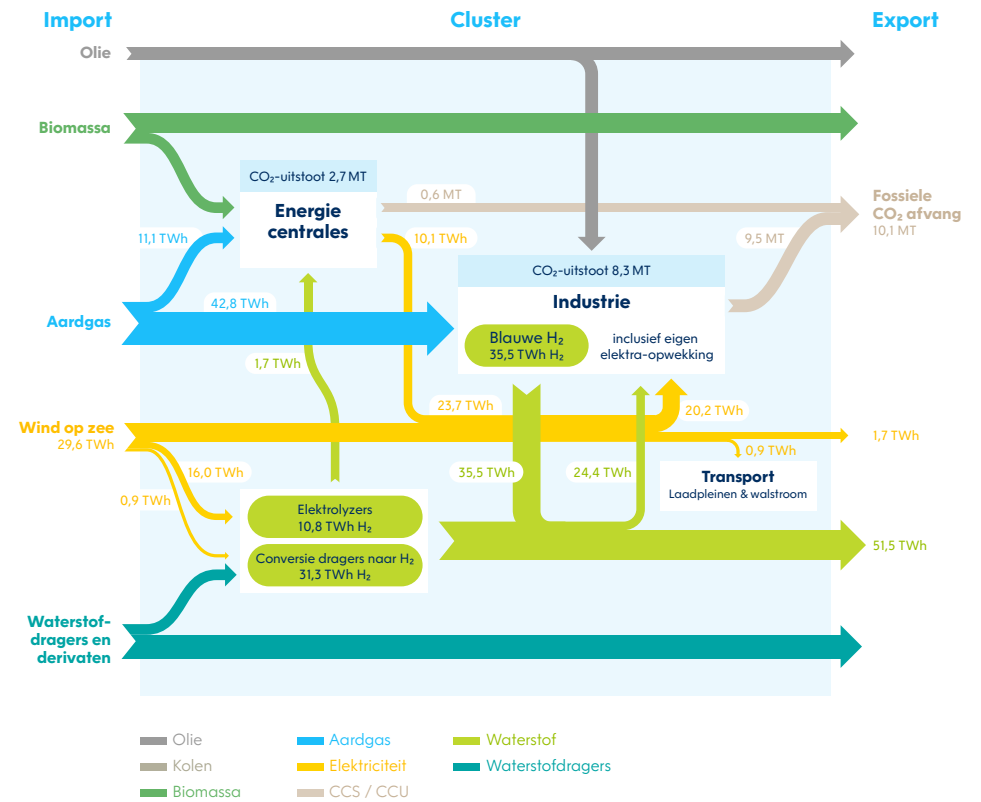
Import

Cluster

Export

Olie

Biomassa

$CO_2$-uitstoot 2,7 MT

Energie centrales

0,6 MT

Fossiele $CO_2$ afvang
10,1 MT

11,1 TWh

10,1 TWh

9,5 MT

$CO_2$-uitstoot 8,3 MT

Industrie

Aardgas

42,8 TWh

Blauwe $H_2$
35,5 TWh $H_2$

inclusief eigen elektra-opwekking

1,7 TWh

23,7 TWh

20,2 TWh

Wind op zee
29,6 TWh

1,7 TWh

0,9 TWh

16,0 TWh

35,5 TWh

24,4 TWh

Transport
Laadpleinen & walstroom

0,9 TWh

Elektrolyzers
10,8 TWh $H_2$

51,5 TWh

Conversie dragers naar $H_2$
31,3 TWh $H_2$

Waterstofdragers en derivaten

Olie
Kolen
Biomassa
Aardgas
Elektriciteit
CCS / CCU
Waterstof
Waterstofdragers